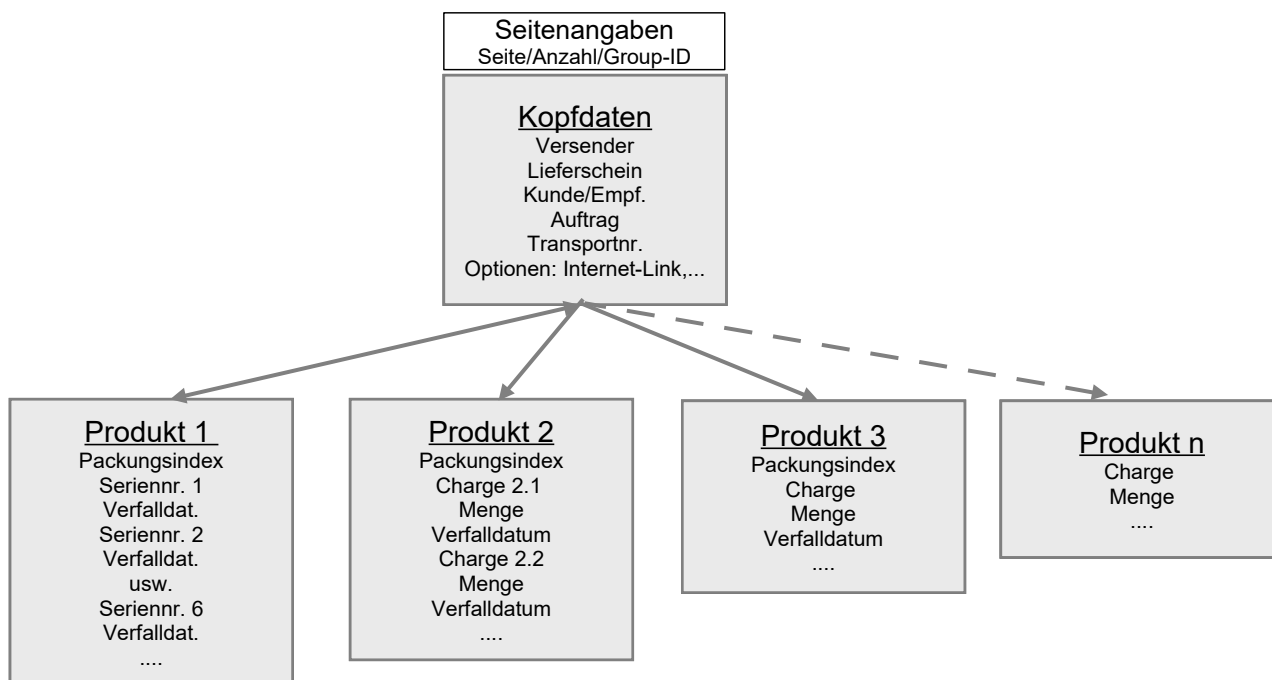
Seitenangaben
Seite/Anzahl/Group-ID

Kopfdaten
Versender
Lieferschein
Kunde/Empf.
Auftrag
Transportnr.
Optionen: Internet-Link,...

Produkt 1
Packungsindex
Seriennr. 1
Verfalldat.
Seriennr. 2
Verfalldat.
usw.
Seriennr. 6
Verfalldat.
....

Produkt 2
Packungsindex
Charge 2.1
Menge
Verfalldatum
Charge 2.2
Menge
Verfalldatum
....

Produkt 3
Packungsindex
Charge
Menge
Verfalldatum
....

Produkt n
Charge
Menge
....